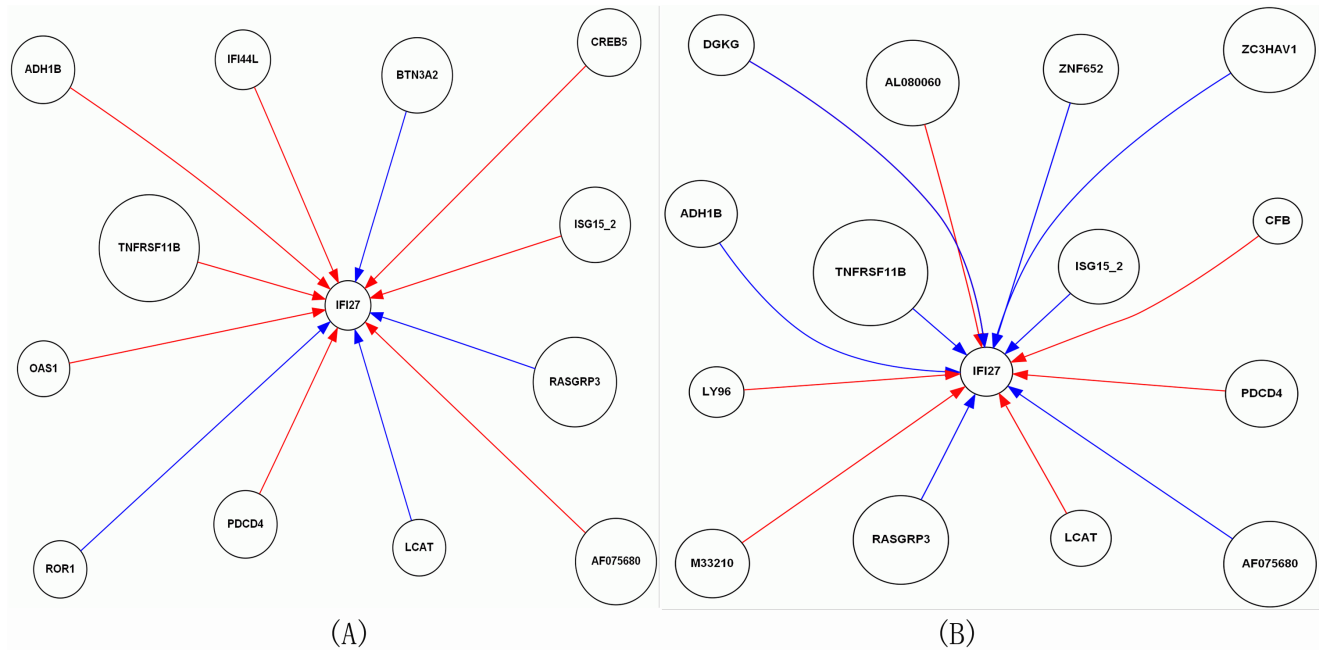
ADH1B
IFI44L
BTN3A2
CREB5
TNFRSF11B
ISG15_2
IFI27
OAS1
RASGRP3
PDCD4
LCAT
AF075680
ROR1

(A)

DGKG
AL080060
ZNF652
ZC3HAV1
ADH1B
TNFRSF11B
ISG15_2
CFB
IFI27
LY96
PDCD4
M33210
RASGRP3
LCAT
AF075680

(B)